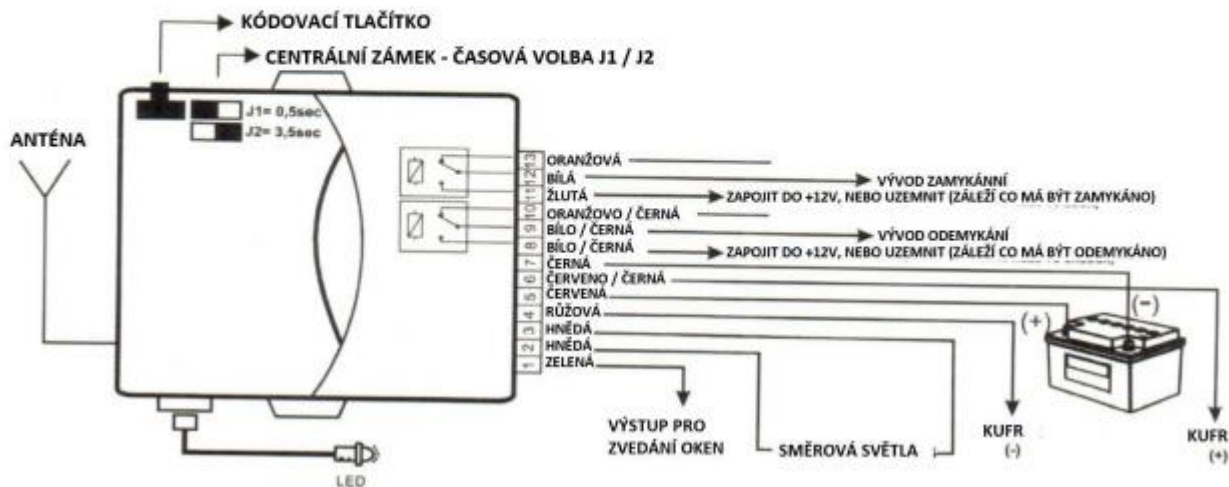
KÓDOVACÍ TLAČÍTKO

CENTRÁLNÍ ZÁMEK - ČASOVÁ VOLBA J1 / J2

J1= 0,5sec
J2= 3,5sec

ANTÉNA

13 ORANŽOVÁ
12 BÍLÁ
11 ŽLUTÁ
10 ORANŽOVO / ČERNÁ
9 BÍLO / ČERNÁ
8 BÍLO / ČERNÁ
7 ČERNÁ
6 ČERVENO / ČERNÁ
5 ČERVENÁ
4 RŮŽOVÁ
3 HNĚDÁ
2 HNĚDÁ
1 ZELENÁ

VÝVOD ZAMYKÁNNÍ
ZAPOJIT DO +12V, NEBO UZEMNIT (ZÁLEŽÍ CO MÁ BÝT ZAMYKÁNO)
VÝVOD ODEMYKÁNÍ
ZAPOJIT DO +12V, NEBO UZEMNIT (ZÁLEŽÍ CO MÁ BÝT ODEMYKÁNO)

(+)
(-)

VÝSTUP PRO ZVEDÁNÍ OKEN
SMĚROVÁ SVĚTLA
KUFR (-)
KUFR (+)
LED